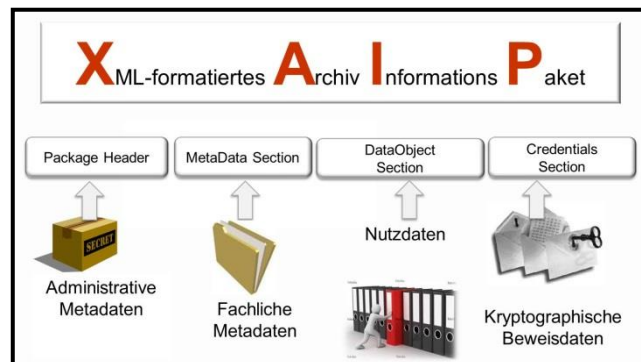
XML-formatiertes Archiv Informations Paket

Package Header

MetaData Section

DataObject Section

Credentials Section

SECRET

Administrative Metadaten

Fachliche Metadaten

Nutzdaten

Kryptographische Beweisdaten